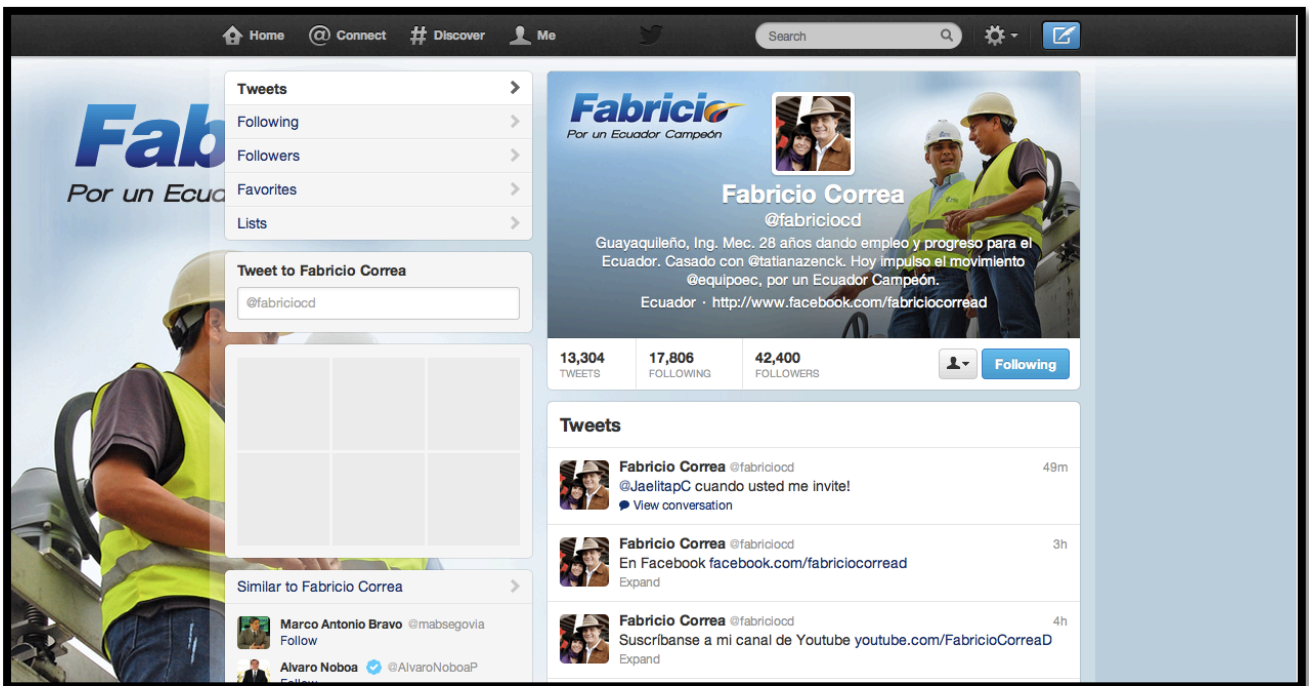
Home Connect Discover Me Search

Fab
Por un Ecua

Tweets
Following
Followers
Favorites
Lists

Tweet to Fabricio Correa
@fabriciocd

Similar to Fabricio Correa
Marco Antonio Bravo @mabsegovia
Follow
Alvaro Noboa @AlvaroNoboaP
Follow

Fabricio
Por un Ecuador Campeón

Fabricio Correa
@fabriciocd
Guayaquileño, Ing. Mec. 28 años dando empleo y progreso para el Ecuador. Casado con @tatianazenck. Hoy impulso el movimiento @equipoec, por un Ecuador Campeón.
Ecuador · http://www.facebook.com/fabriciocorread

13,304 TWEETS
17,806 FOLLOWING
42,400 FOLLOWERS
Following

Tweets

Fabricio Correa @fabriciocd 49m
@JaelitapC cuando usted me invite!
View conversation

Fabricio Correa @fabriciocd 3h
En Facebook facebook.com/fabriciocorread
Expand

Fabricio Correa @fabriciocd 4h
Suscríbanse a mi canal de Youtube youtube.com/FabricioCorreaD
Expand